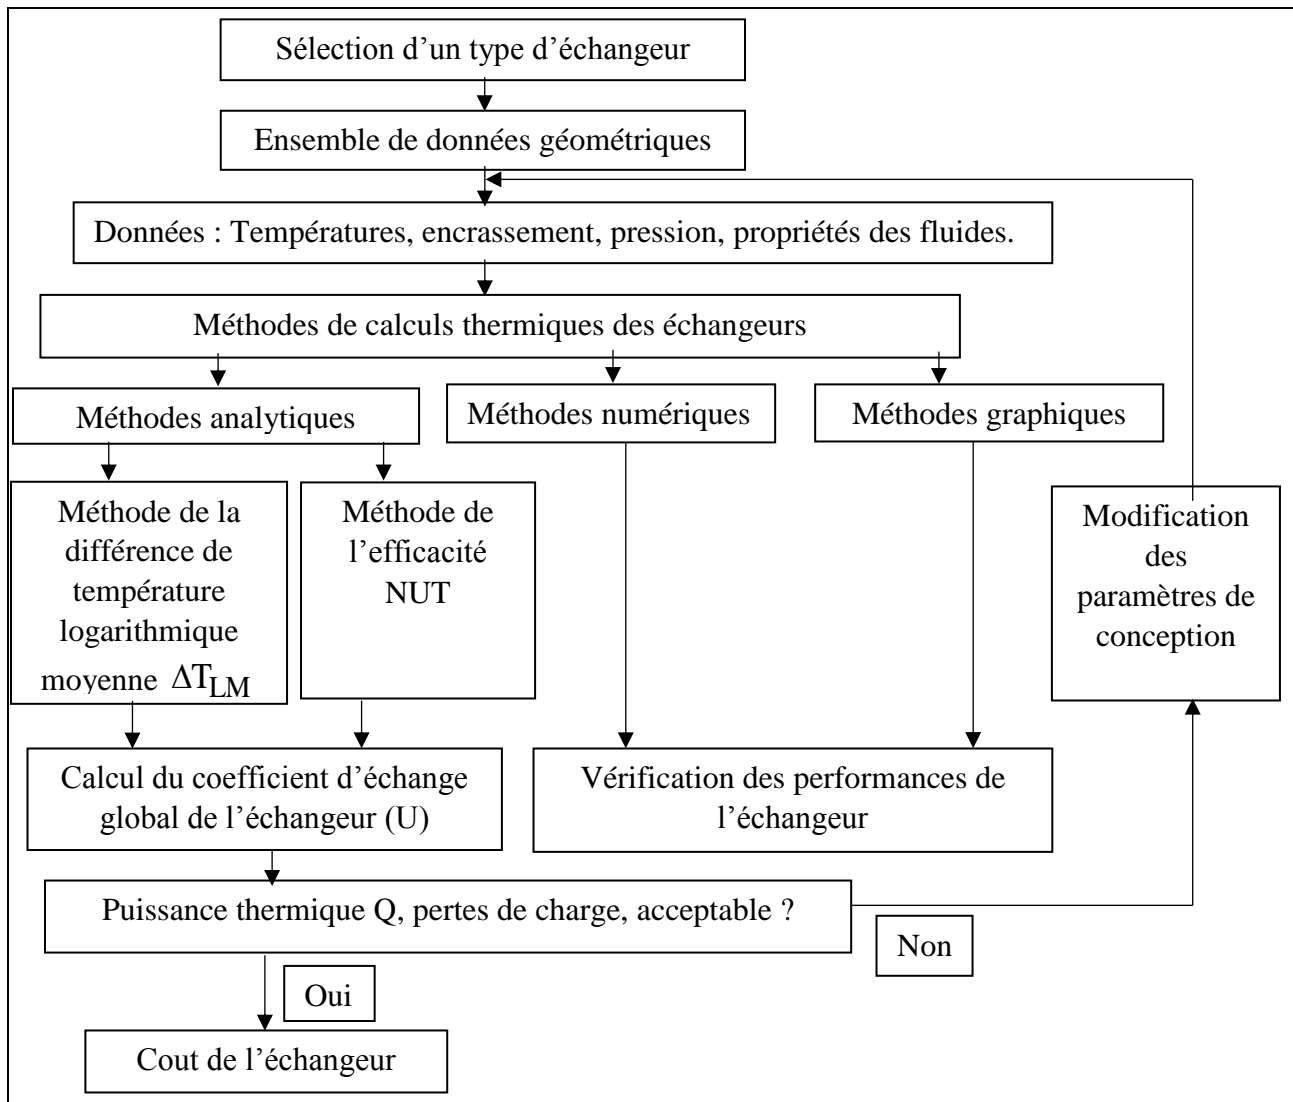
Sélection d’un type d’échangeur

Ensemble de données géométriques

Données : Températures, encrassement, pression, propriétés des fluides.

Méthodes de calculs thermiques des échangeurs

Méthodes analytiques

Méthodes numériques

Méthodes graphiques

Méthode de la différence de température logarithmique moyenne $\Delta T_{LM}$

Méthode de l’efficacité NUT

Modification des paramètres de conception

Calcul du coefficient d’échange global de l’échangeur (U)

Vérification des performances de l’échangeur

Puissance thermique Q, pertes de charge, acceptable ?

Non

Oui

Cout de l’échangeur